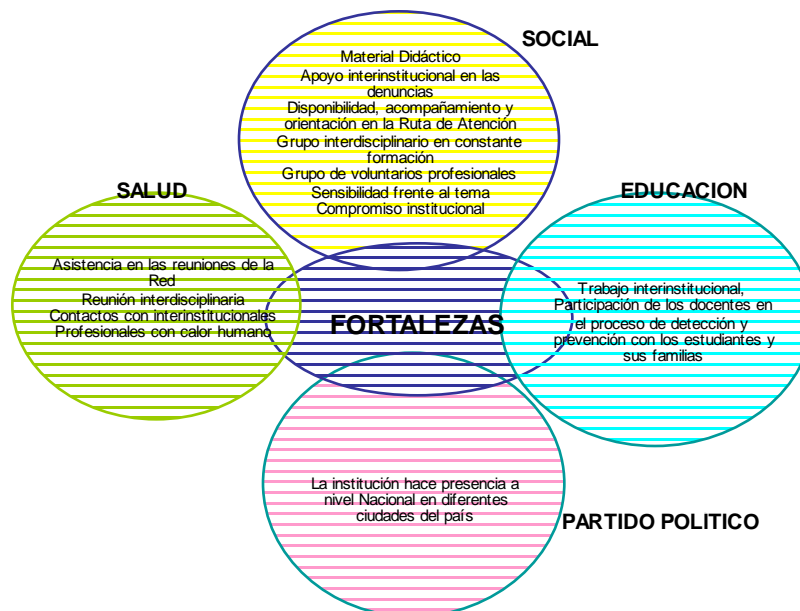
SOCIAL

Material Didáctico
Apoyo interinstitucional en las denuncias
Disponibilidad, acompañamiento y orientación en la Ruta de Atención
Grupo interdisciplinario en constante formación
Grupo de voluntarios profesionales
Sensibilidad frente al tema
Compromiso institucional

SALUD

Asistencia en las reuniones de la Red
Reunión interdisciplinaria
Contactos con interinstitucionales
Profesionales con calor humano

FORTALEZAS

EDUCACION

Trabajo interinstitucional, Participación de los docentes en el proceso de detección y prevención con los estudiantes y sus familias

La institución hace presencia a nivel Nacional en diferentes ciudades del país

PARTIDO POLITICO